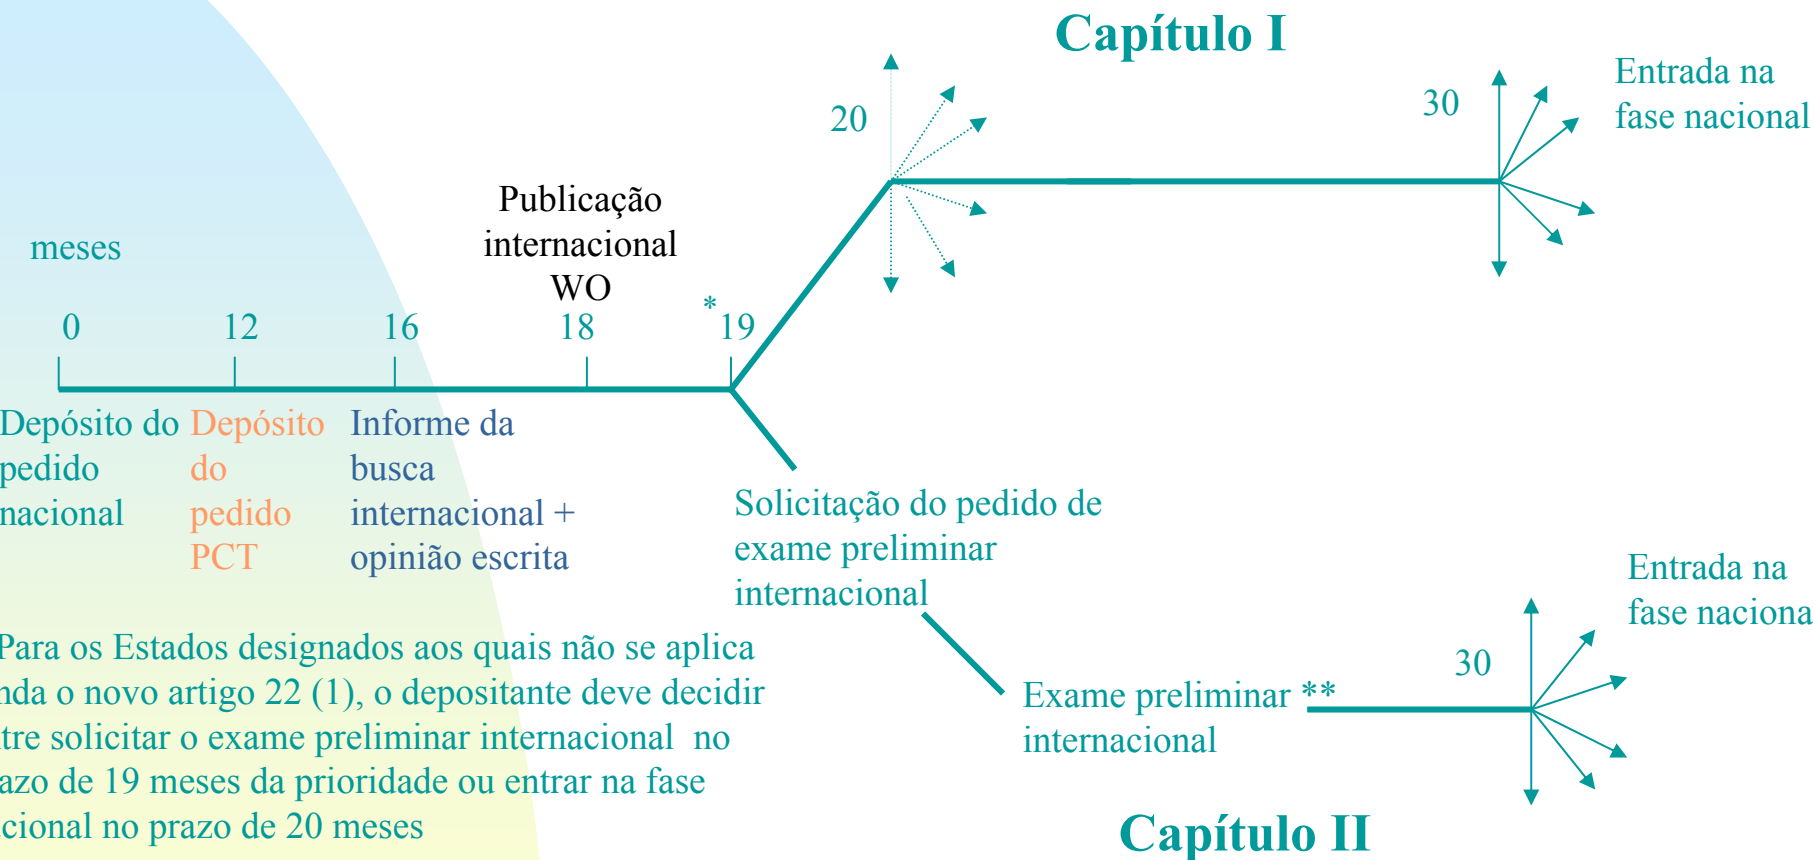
Capítulo I

20

30

Entrada na fase nacional

meses

Publicação internacional WO

0 12 16 18 * 19

Depósito do pedido nacional

Depósito do pedido PCT

Informe da busca internacional + opinião escrita

Solicitação do pedido de exame preliminar internacional

Entrada na fase naciona

30

Para os Estados designados aos quais não se aplica nda o novo artigo 22 (1), o depositante deve decidir tre solicitar o exame preliminar internacional no azo de 19 meses da prioridade ou entrar na fase cional no prazo de 20 meses

Exame preliminar ** internacional

Capítulo II